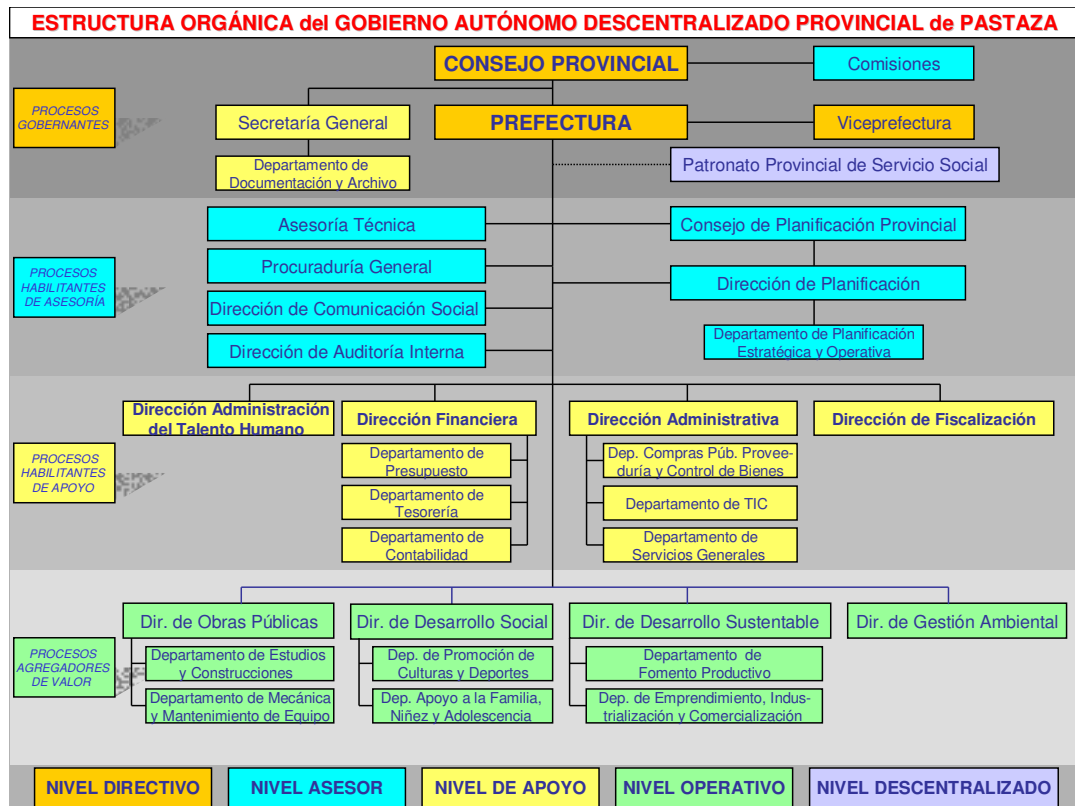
ESTRUCTURA ORGÁNICA del GOBIERNO AUTÓNOMO DESCENTRALIZADO PROVINCIAL de PASTAZA

CONSEJO PROVINCIAL

Comisiones

PROCESOS GOBERNANTES

Secretaría General

PREFECTURA

Viceprefectura

Departamento de Documentación y Archivo

Patronato Provincial de Servicio Social

Asesoría Técnica

Consejo de Planificación Provincial

PROCESOS HABILITANTES DE ASESORÍA

Procuraduría General

Dirección de Planificación

Dirección de Comunicación Social

Departamento de Planificación Estratégica y Operativa

Dirección de Auditoría Interna

Dirección Administración del Talento Humano

Dirección Financiera

Dirección Administrativa

Dirección de Fiscalización

PROCESOS HABILITANTES DE APOYO

Departamento de Presupuesto

Departamento de Tesorería

Departamento de Contabilidad

Dep. Compras Púb. Proveeduría y Control de Bienes

Departamento de TIC

Departamento de Servicios Generales

Dir. de Obras Públicas

Dir. de Desarrollo Social

Dir. de Desarrollo Sustentable

Dir. de Gestión Ambiental

PROCESOS AGREGADORES DE VALOR

Departamento de Estudios y Construcciones

Departamento de Mecánica y Mantenimiento de Equipo

Dep. de Promoción de Culturas y Deportes

Dep. Apoyo a la Familia, Niñez y Adolescencia

Departamento de Fomento Productivo

Dep. de Emprendimiento, Industrialización y Comercialización

NIVEL DIRECTIVO | NIVEL ASESOR | NIVEL DE APOYO | NIVEL OPERATIVO | NIVEL DESCENTRALIZADO